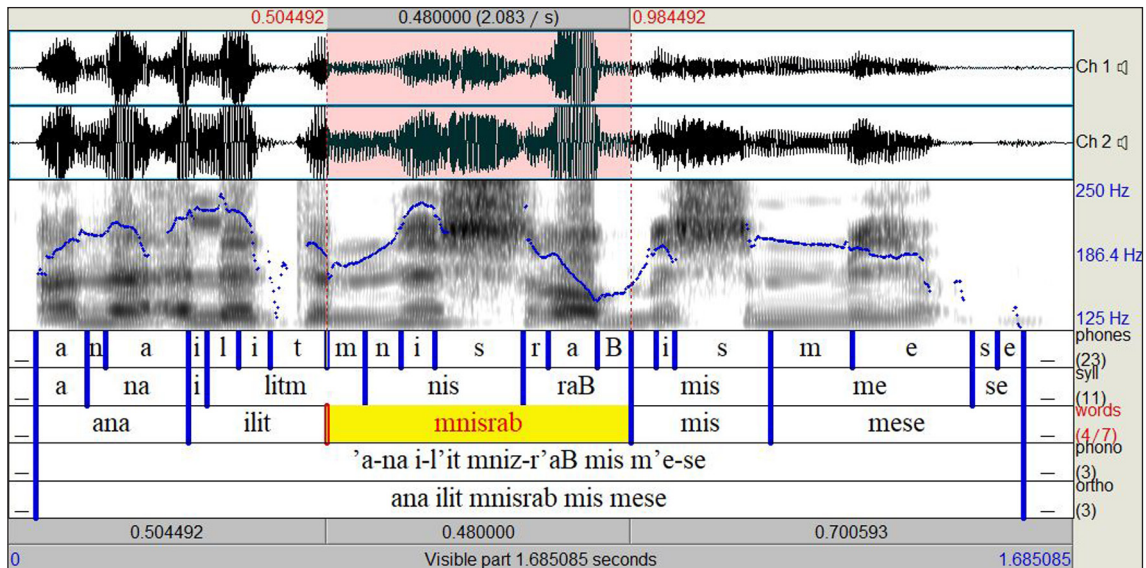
0.504492 | 0.480000 (2.083 / s) | 0.984492

Ch 1
Ch 2
250 Hz
186.4 Hz
125 Hz

| _ | a | n | a | i | l | i | t | m | n | i | s | r | a | B | i | s | m | e | s | e | _ | phones (23) |
|---|---|---|---|---|---|---|---|---|---|---|---|---|---|---|---|---|---|---|---|---|---|---|

| _ | a | na | i | litm | nis | raB | mis | me | se | _ | syll (11) |
|---|---|---|---|---|---|---|---|---|---|---|---|

| _ | ana | ilit | mnisrab | mis | mese | _ | words (4/7) |
|---|---|---|---|---|---|---|---|

| _ | ’a-na i-l’it mniz-r’aB mis m’e-se | _ | phono (3) |
|---|---|---|---|

| _ | ana ilit mnisrab mis mese | _ | ortho (3) |
|---|---|---|---|

0.504492 | 0.480000 | 0.700593

0 | Visible part 1.685085 seconds | 1.685085